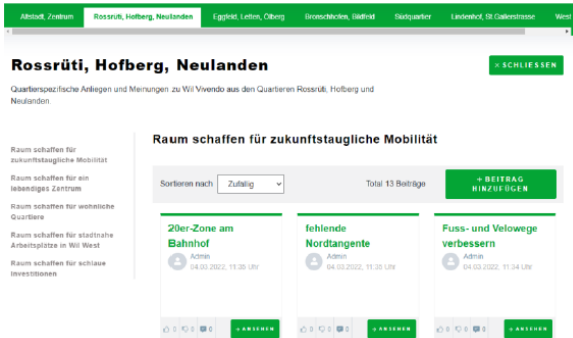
Altstadt, Zentrum | Rossrüti, Hofberg, Neulanden | Eggfeld, Letten, Olberg | Bronschhofen, Bildfeld | Südquartier | Lindenhof, St.Gallerstrasse | West

Rossrüti, Hofberg, Neulanden

× SCHLIESSEN

Quartierspezifische Anliegen und Meinungen zu Wil Vivendo aus den Quartieren Rossrüti, Hofberg und Neulanden

Raum schaffen für zukunftstaugliche Mobilität

Raum schaffen für ein lebendiges Zentrum

Raum schaffen für wohnliche Quartiere

Raum schaffen für stadtnahe Arbeitsplätze in Wil West

Raum schaffen für schlaue Investitionen

Raum schaffen für zukunftstaugliche Mobilität

Sortieren nach Zufällig

Total 13 Beiträge

+ BEITRAG HINZUFÜGEN

20er-Zone am Bahnhof
Admin
04.03.2022, 11:39 Uhr

0 0 0 + ANSEHEN

fehlende Nordtangente
Admin
04.03.2022, 11:35 Uhr

0 0 0 + ANSEHEN

Fuss- und Velowege verbessern
Admin
04.03.2022, 11:34 Uhr

0 0 0 + ANSEHEN